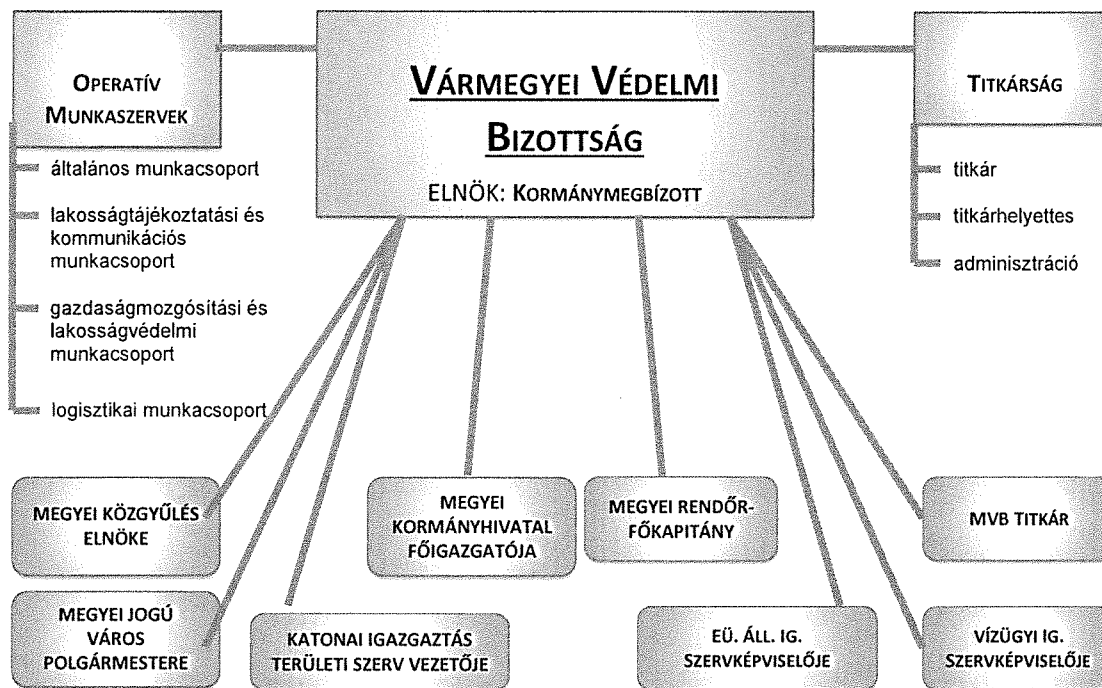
Operatív Munkaszervek

Vármegyei Védelmi Bizottság

ELNÖK: Kormánymegbízott

Titkárság

általános munkacsoport

lakosságtájékoztatási és kommunikációs munkacsoport

gazdaságmozgósítási és lakosságvédelmi munkacsoport

logisztikai munkacsoport

titkár

titkárhelyettes

adminisztráció

Megyei közgyűlés elnöke

Megyei kormányhivatal főigazgatója

Megyei rendőr-főkapitány

MVB titkár

Megyei jogú város polgármestere

Katonai igazgaztás területi szerv vezetője

Eü. áll. ig. szervképviselője

Vízügyi ig. szervképviselője